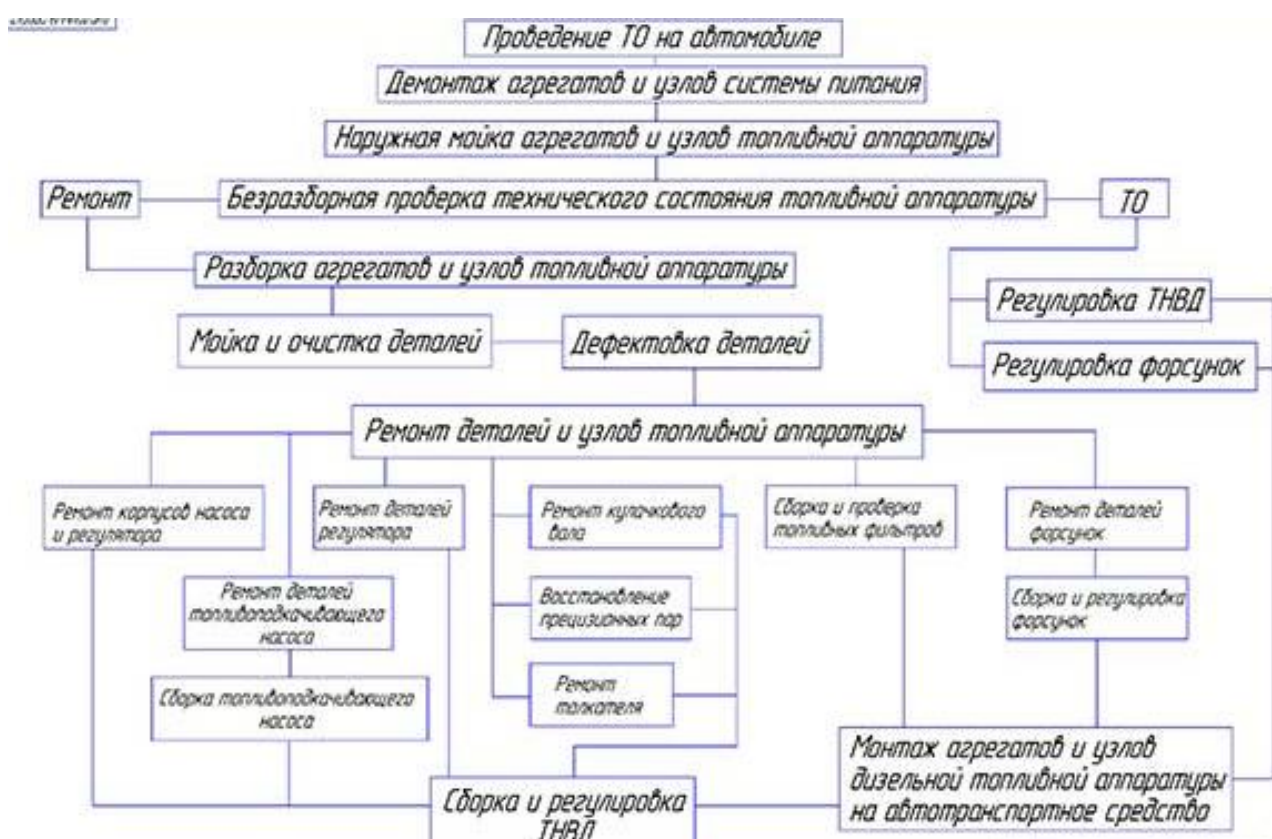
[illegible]

Проведение ТО на автомобиле

Демонтаж агрегатов и узлов системы питания

Наружная мойка агрегатов и узлов топливной аппаратуры

Ремонт

Безразборная проверка технического состояния топливной аппаратуры

ТО

Разборка агрегатов и узлов топливной аппаратуры

Регулировка ТНВД

Мойка и очистка деталей

Дефектовка деталей

Регулировка форсунок

Ремонт деталей и узлов топливной аппаратуры

Ремонт корпусов насоса и регулятора

Ремонт деталей регулятора

Ремонт кулачкового вала

Сборка и проверка топливных фильтров

Ремонт деталей форсунок

Ремонт деталей топливоподкачивающего насоса

Восстановление прецизионных пар

Сборка и регулировка форсунок

Сборка топливоподкачивающего насоса

Ремонт толкателя

Монтаж агрегатов и узлов дизельной топливной аппаратуры на автотранспортное средство

Сборка и регулировка ТНВД